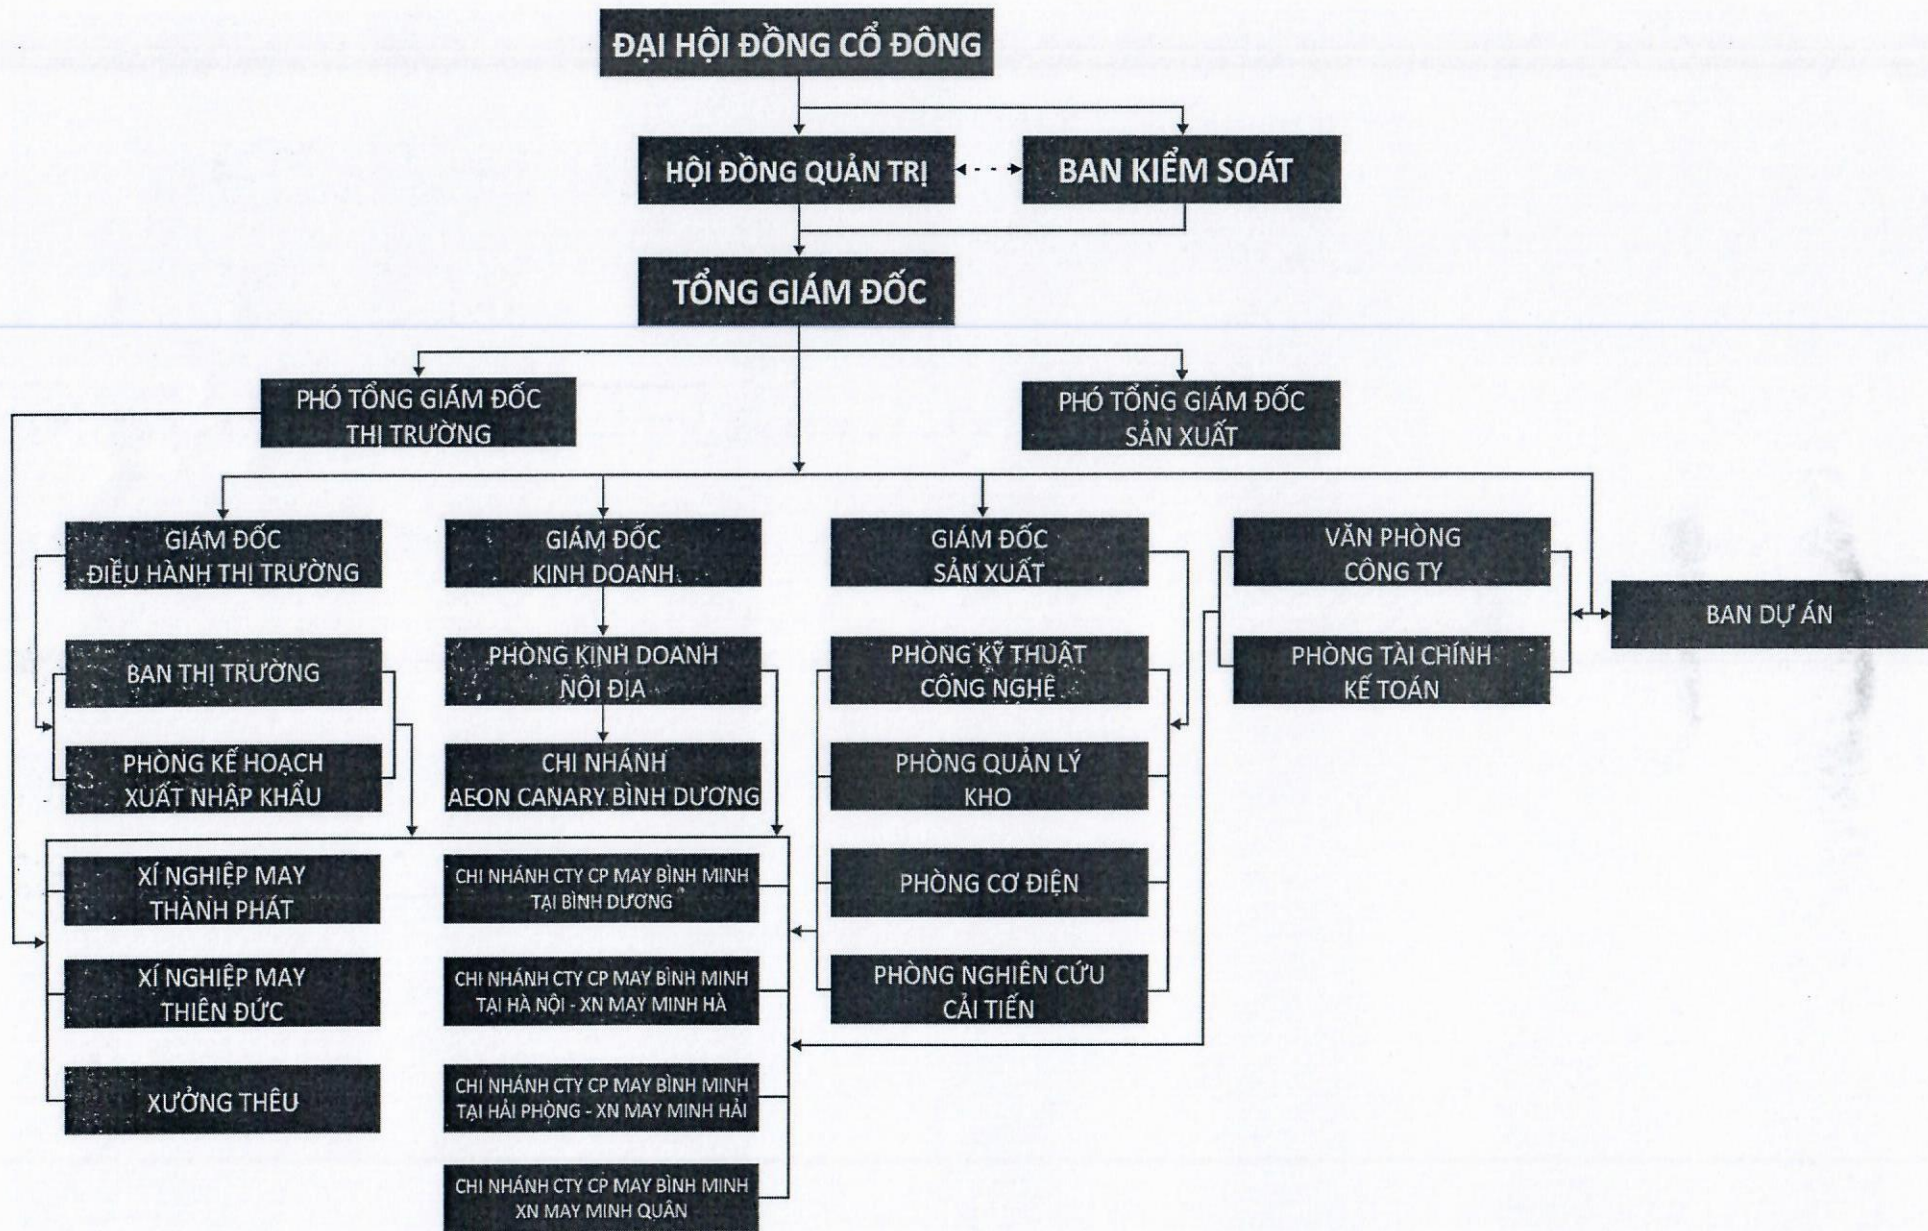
ĐẠI HỘI ĐỒNG CỔ ĐÔNG

HỘI ĐỒNG QUẢN TRỊ

BAN KIỂM SOÁT

TỔNG GIÁM ĐỐC

PHÓ TỔNG GIÁM ĐỐC THỊ TRƯỜNG

PHÓ TỔNG GIÁM ĐỐC SẢN XUẤT

GIÁM ĐỐC ĐIỀU HÀNH THỊ TRƯỜNG

BAN THỊ TRƯỜNG

PHÒNG KẾ HOẠCH XUẤT NHẬP KHẨU

XÍ NGHIỆP MAY THÀNH PHÁT

XÍ NGHIỆP MAY THIÊN ĐỨC

XƯỞNG THÊU

GIÁM ĐỐC KINH DOANH

PHÒNG KINH DOANH NỘI ĐỊA

CHI NHÁNH AEON CANARY BÌNH DƯƠNG

CHI NHÁNH CTY CP MAY BÌNH MINH TẠI BÌNH DƯƠNG

CHI NHÁNH CTY CP MAY BÌNH MINH TẠI HÀ NỘI - XN MAY MINH HÀ

CHI NHÁNH CTY CP MAY BÌNH MINH TẠI HẢI PHÒNG - XN MAY MINH HẢI

CHI NHÁNH CTY CP MAY BÌNH MINH XN MAY MINH QUÂN

GIÁM ĐỐC SẢN XUẤT

PHÒNG KỸ THUẬT CÔNG NGHỆ

PHÒNG QUẢN LÝ KHO

PHÒNG CƠ ĐIỆN

PHÒNG NGHIÊN CỨU CẢI TIẾN

VĂN PHÒNG CÔNG TY

PHÒNG TÀI CHÍNH KẾ TOÁN

BAN DỰ ÁN